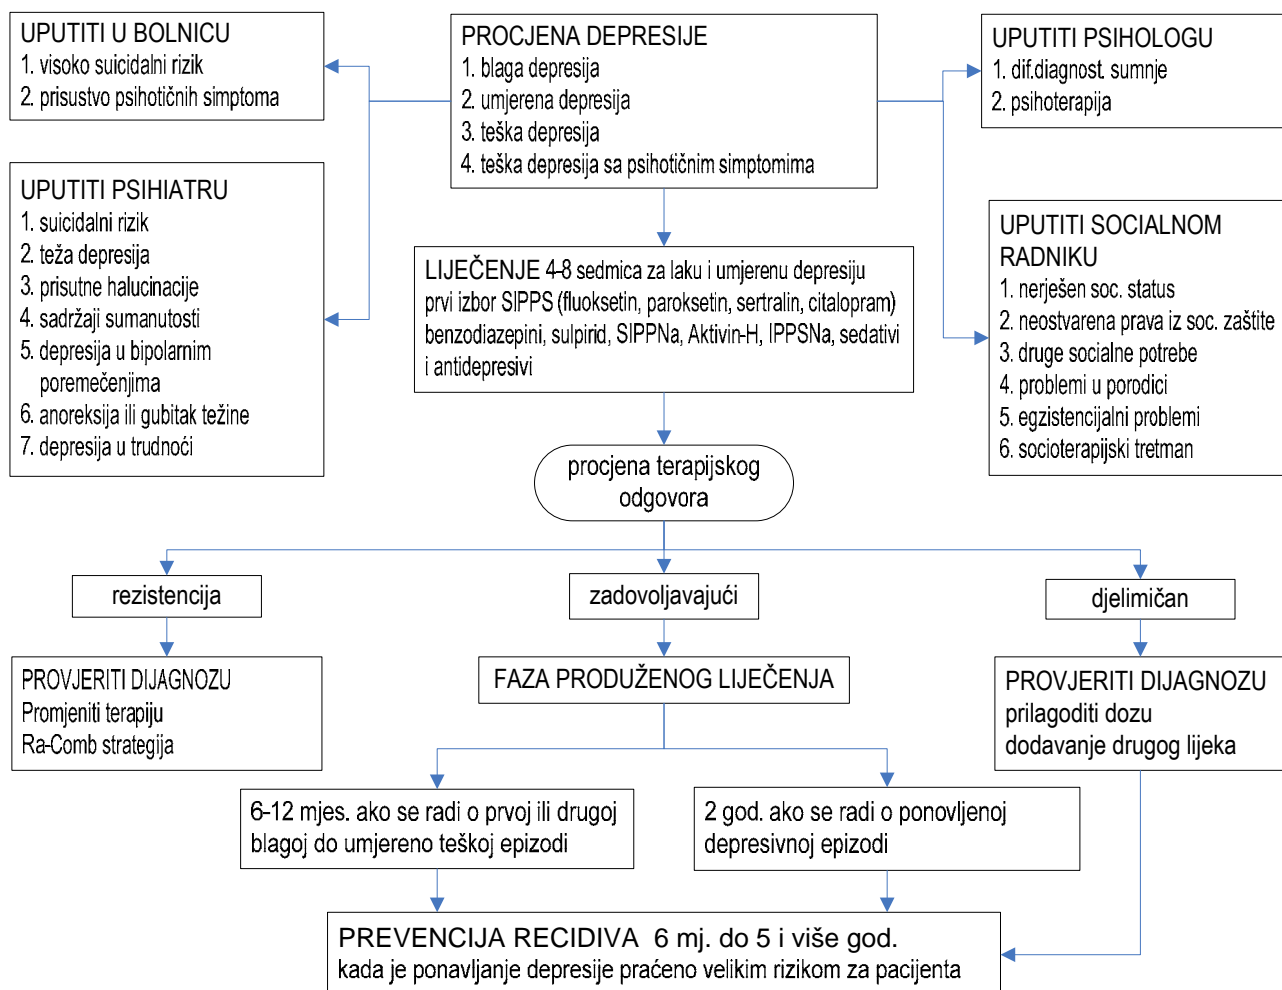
UPUTITI U BOLNICU
1. visoko suicidalni rizik
2. prisustvo psihotičnih simptoma

PROCJENA DEPRESIJE
1. blaga depresija
2. umjerena depresija
3. teška depresija
4. teška depresija sa psihotičnim simptomima

UPUTITI PSIHOLOGU
1. dif.diagnost. sumnje
2. psihoterapija

UPUTITI PSIHIATRU
1. suicidalni rizik
2. teža depresija
3. prisutne halucinacije
4. sadržaji sumanutosti
5. depresija u bipolarnim poremečenjima
6. anoreksija ili gubitak težine
7. depresija u trudnoći

LIJEČENJE 4-8 sedmica za laku i umjerenu depresiju
prvi izbor SIPPS (fluoksetin, paroksetin, sertralin, citalopram)
benzodiazepini, sulpirid, SIPPNa, Aktivin-H, IPPSNa, sedativi i antidepresivi

UPUTITI SOCIALNOM RADNIKU
1. nerješen soc. status
2. neostvarena prava iz soc. zaštite
3. druge socialne potrebe
4. problemi u porodici
5. egzistencijalni problemi
6. socioterapijski tretman

procjena terapijskog odgovora

rezistencija

zadovoljavajući

djelimičan

PROVJERITI DIJAGNOZU
Promjeniti terapiju
Ra-Comb strategija

FAZA PRODUŽENOG LIJEČENJA

PROVJERITI DIJAGNOZU
prilagoditi dozu
dodavanje drugog lijeka

6-12 mjes. ako se radi o prvoj ili drugoj blagoj do umjereno teškoj epizodi

2 god. ako se radi o ponovljenoj depresivnoj epizodi

PREVENCIJA RECIDIVA 6 mj. do 5 i više god.
kada je ponavljanje depresije praćeno velikim rizikom za pacijenta